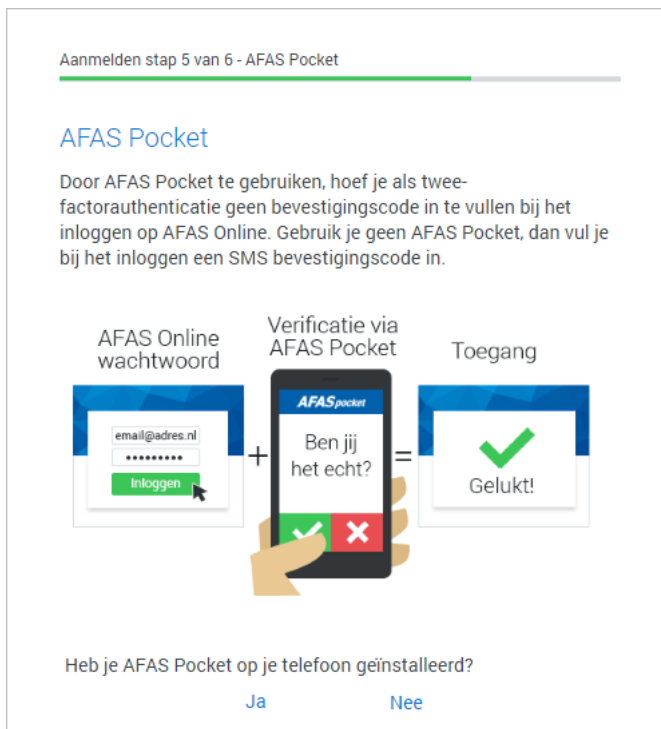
Aanmelden stap 5 van 6 - AFAS Pocket

AFAS Pocket

Door AFAS Pocket te gebruiken, hoef je als tweefactorauthenticatie geen bevestigingscode in te vullen bij het inloggen op AFAS Online. Gebruik je geen AFAS Pocket, dan vul je bij het inloggen een SMS bevestigingscode in.

AFAS Online wachtwoord

email@adres.nl
•••••••••
Inloggen

+

Verificatie via AFAS Pocket

AFAS pocket

Ben jij het echt?

=

Toegang

Gelukt!

Heb je AFAS Pocket op je telefoon geïnstalleerd?

Ja

Nee